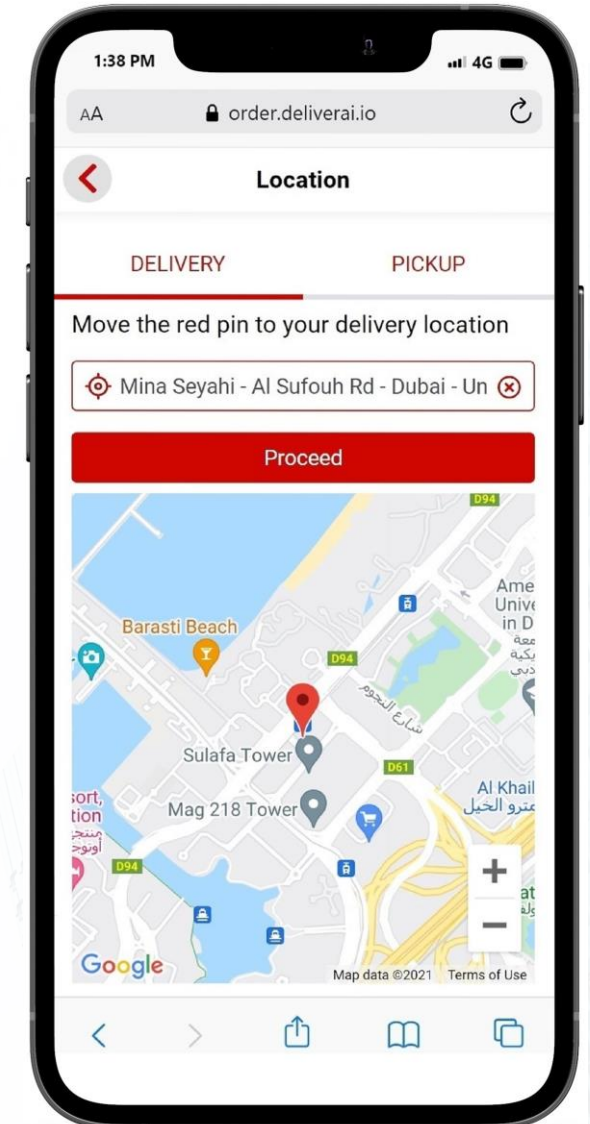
1:38 PM

4G

AA

order.deliverai.io

Location

DELIVERY

PICKUP

Move the red pin to your delivery location

Mina Seyahi - Al Sufouh Rd - Dubai - Un

Proceed

D94

Barasti Beach

Ame Univ in D

جامعة أمريكية دبي

D94

شارع النجوم

Sulafa Tower

D61

Al Khail

مترو الخيل

sort, tion

Mag 218 Tower

D94

+

−

Google

Map data ©2021

Terms of Use